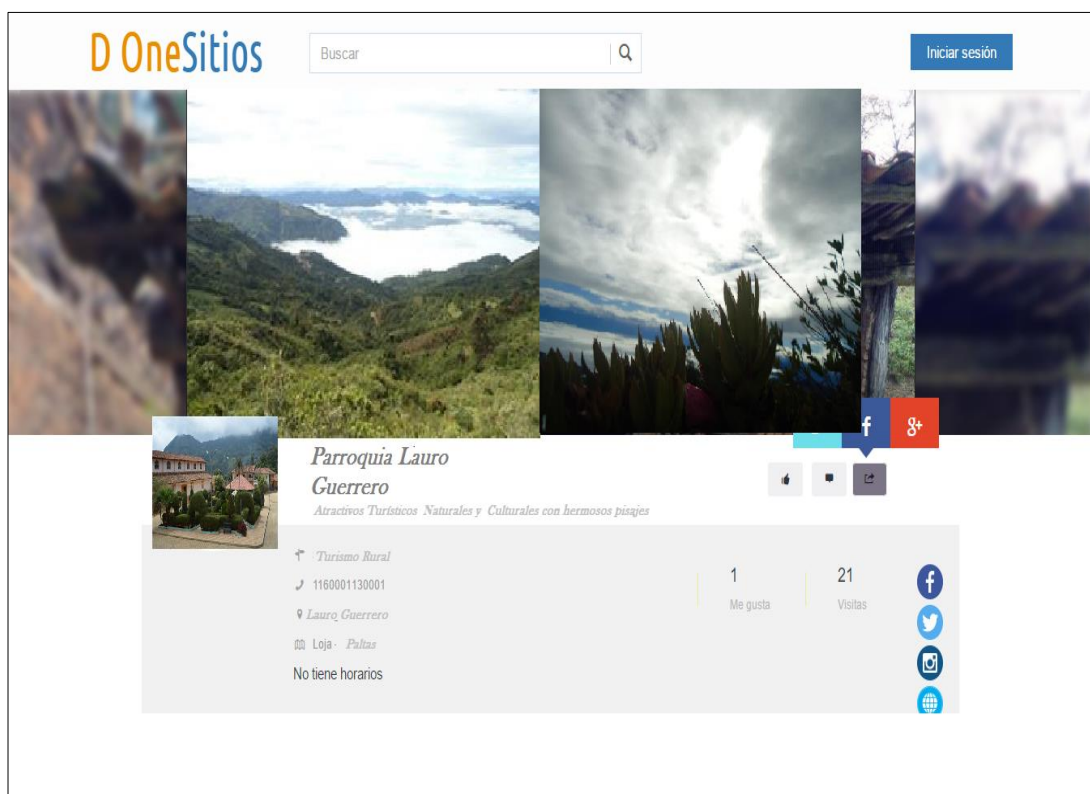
D OneSitios

Buscar

Iniciar sesión

f
g+

Parroquia Lauro Guerrero

Atractivos Turísticos Naturales y Culturales con hermosos pisajes

Turismo Rural

1160001130001

Lauro Guerrero

Loja · Paltas

No tiene horarios

1
Me gusta

21
Visitas